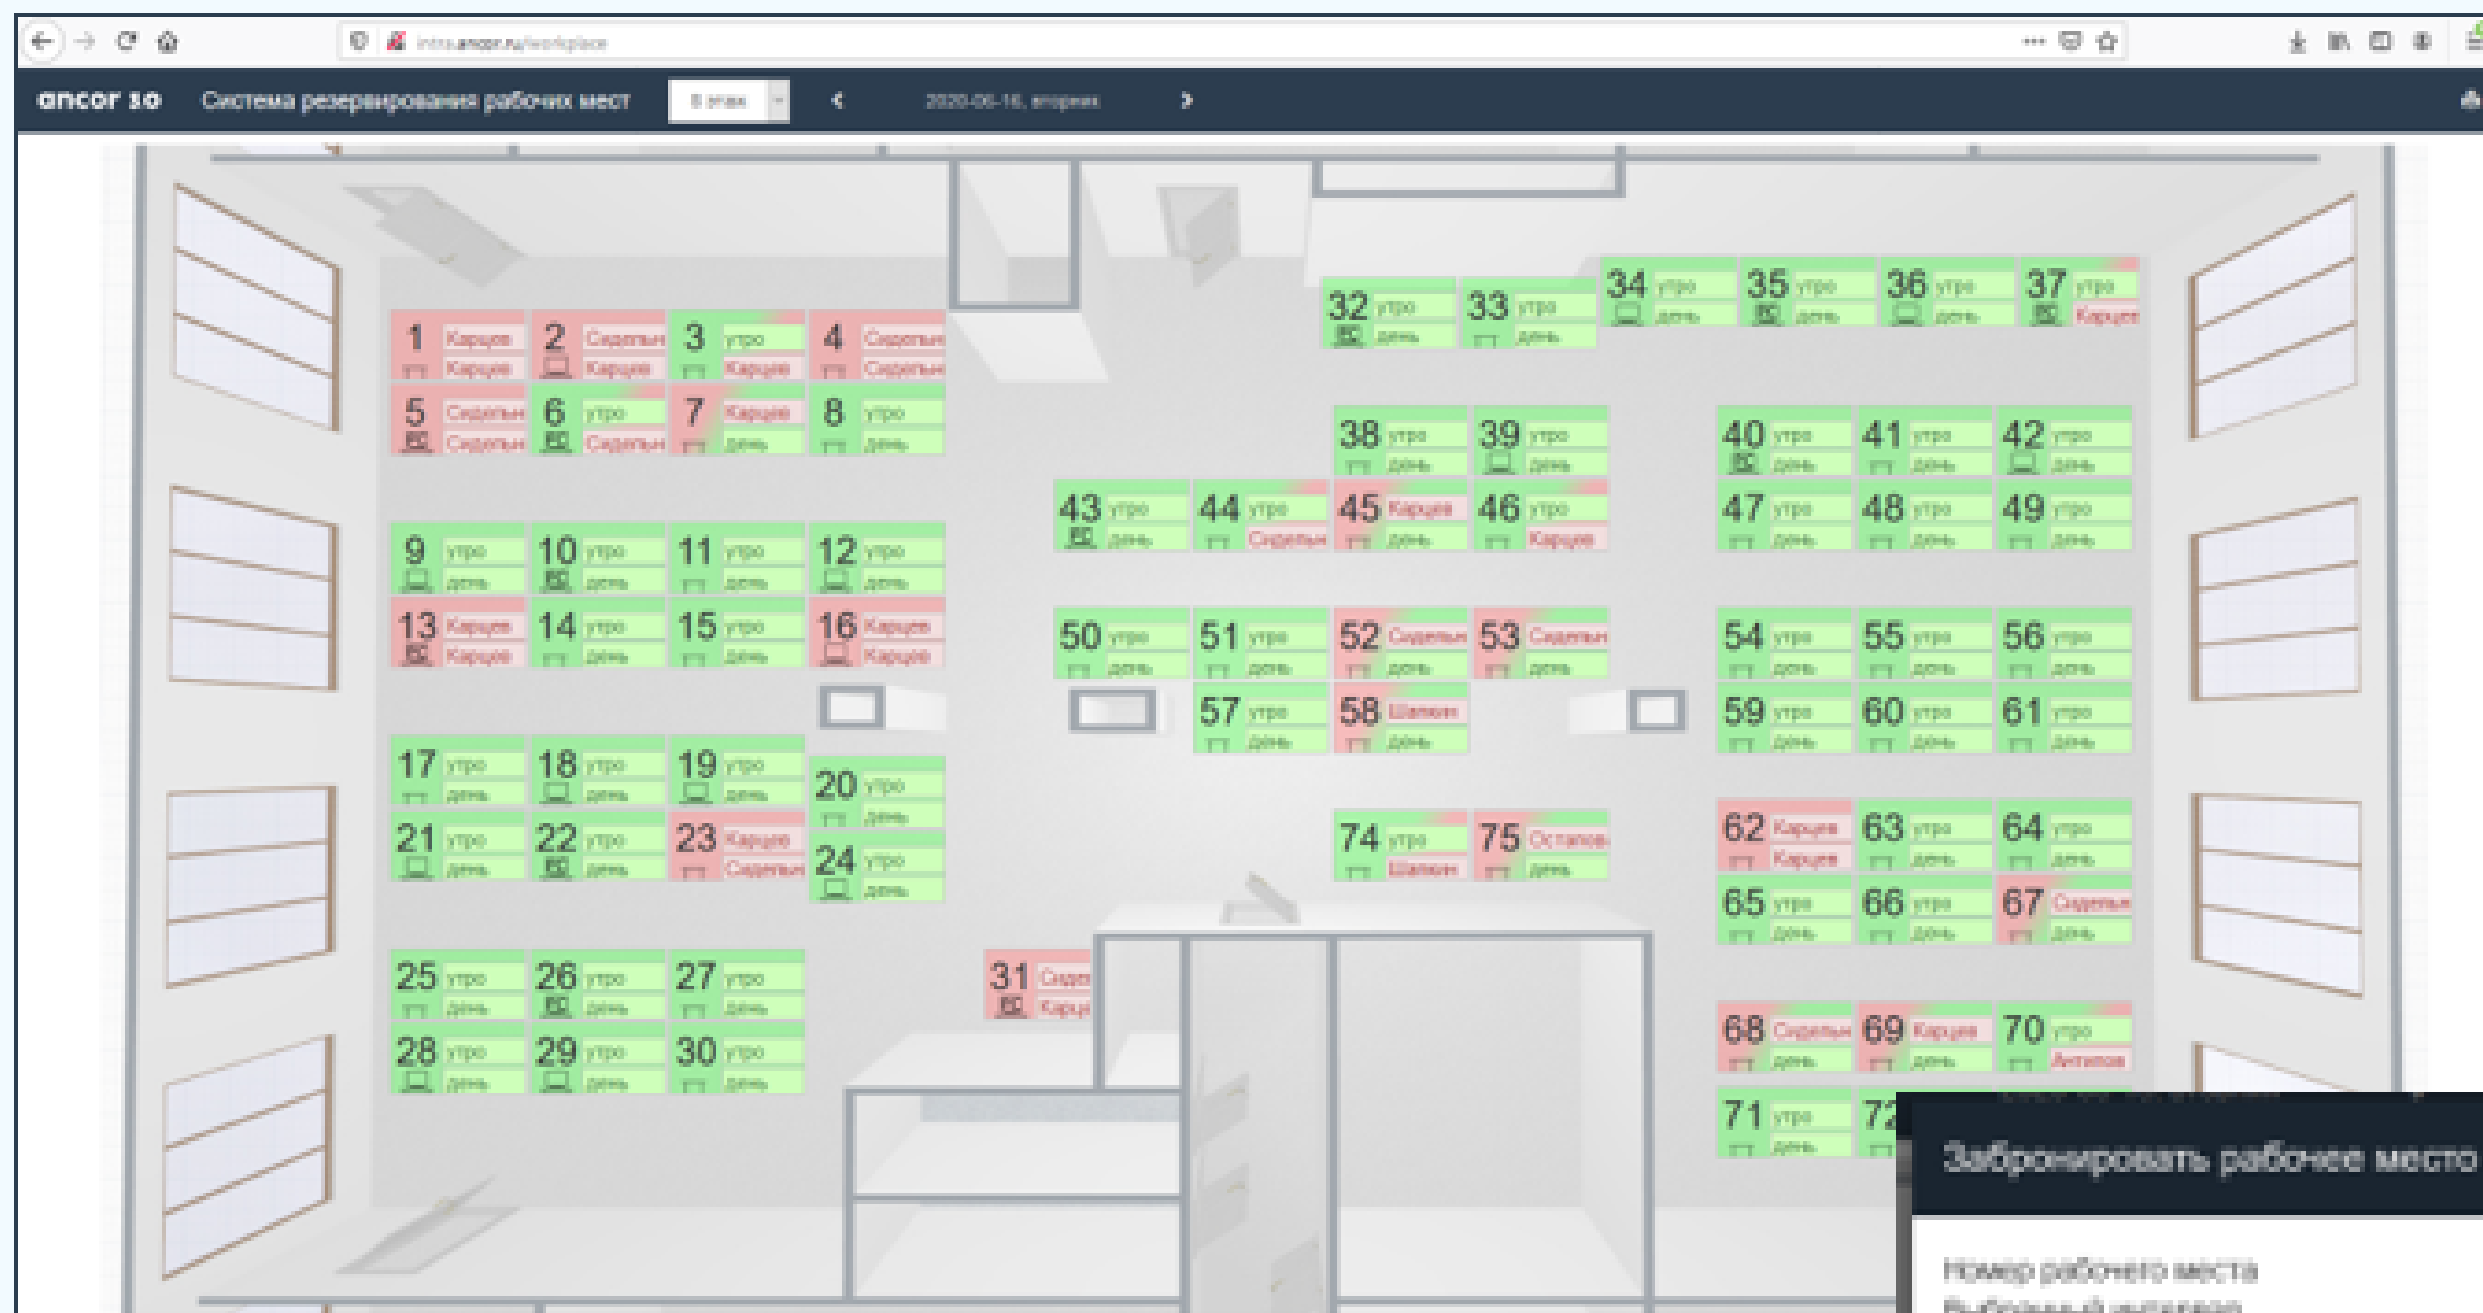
intra.ancor.ru/workplace

ancor 3.0 Система резервирования рабочих мест 8 этаж 2020-06-16, вторник

1 Карцев Карцев
2 Сиделын Карцев
3 утро Карцев
4 Сиделын Сиделын
5 Сиделын Сиделын
6 утро Сиделын
7 Карцев день
8 утро день
9 утро день
10 утро день
11 утро день
12 утро день
13 Карцев Карцев
14 утро день
15 утро день
16 Карцев Карцев
17 утро день
18 утро день
19 утро день
20 утро день
21 утро день
22 утро день
23 Карцев Сиделын
24 утро день
25 утро день
26 утро день
27 утро день
28 утро день
29 утро день
30 утро день
31 Сиде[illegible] Карц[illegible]
32 утро день
33 утро день
34 утро день
35 утро день
36 утро день
37 утро Карцев
38 утро день
39 утро день
40 утро день
41 утро день
42 утро день
43 утро день
44 утро Сиделын
45 Карцев день
46 утро Карцев
47 утро день
48 утро день
49 утро день
50 утро день
51 утро день
52 Сиделын день
53 Сиделын день
54 утро день
55 утро день
56 утро день
57 утро день
58 Шапкин день
59 утро день
60 утро день
61 утро день
62 Карцев Карцев
63 утро день
64 утро день
65 утро день
66 утро день
67 Сиделын день
68 Сиделын день
69 Карцев день
70 утро Антипов
71 утро день
72
74 утро Шапкин
75 Остапов день

Забронировать рабочее место

Номер рабочего места
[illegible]